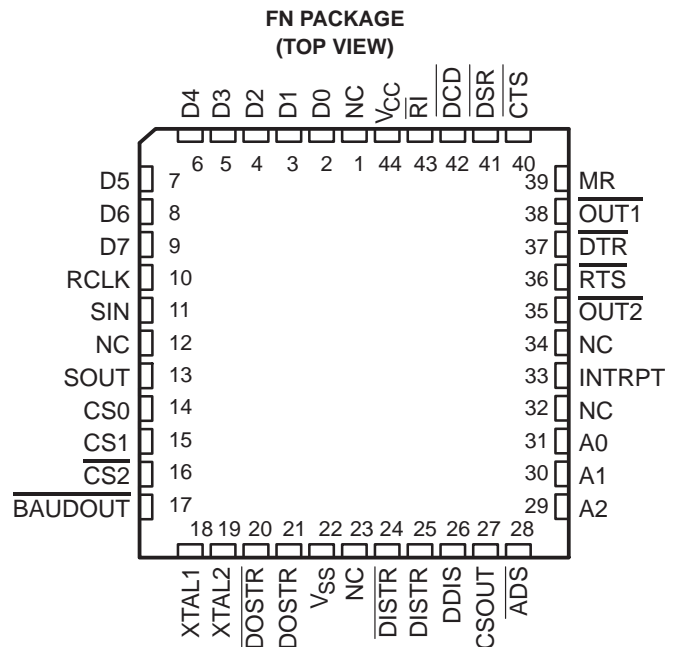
FN PACKAGE
(TOP VIEW)

D4 D3 D2 D1 D0 NC $V_{CC}$ $\overline{RI}$ $\overline{DCD}$ $\overline{DSR}$ $\overline{CTS}$
6 5 4 3 2 1 44 43 42 41 40

D5 7
D6 8
D7 9
RCLK 10
SIN 11
NC 12
SOUT 13
CS0 14
CS1 15
$\overline{CS2}$ 16
$\overline{BAUDOUT}$ 17

39 MR
38 $\overline{OUT1}$
37 $\overline{DTR}$
36 $\overline{RTS}$
35 $\overline{OUT2}$
34 NC
33 INTRPT
32 NC
31 A0
30 A1
29 A2

18 19 20 21 22 23 24 25 26 27 28
XTAL1 XTAL2 $\overline{DOSTR}$ DOSTR $V_{SS}$ NC $\overline{DISTR}$ DISTR DDIS CSOUT $\overline{ADS}$